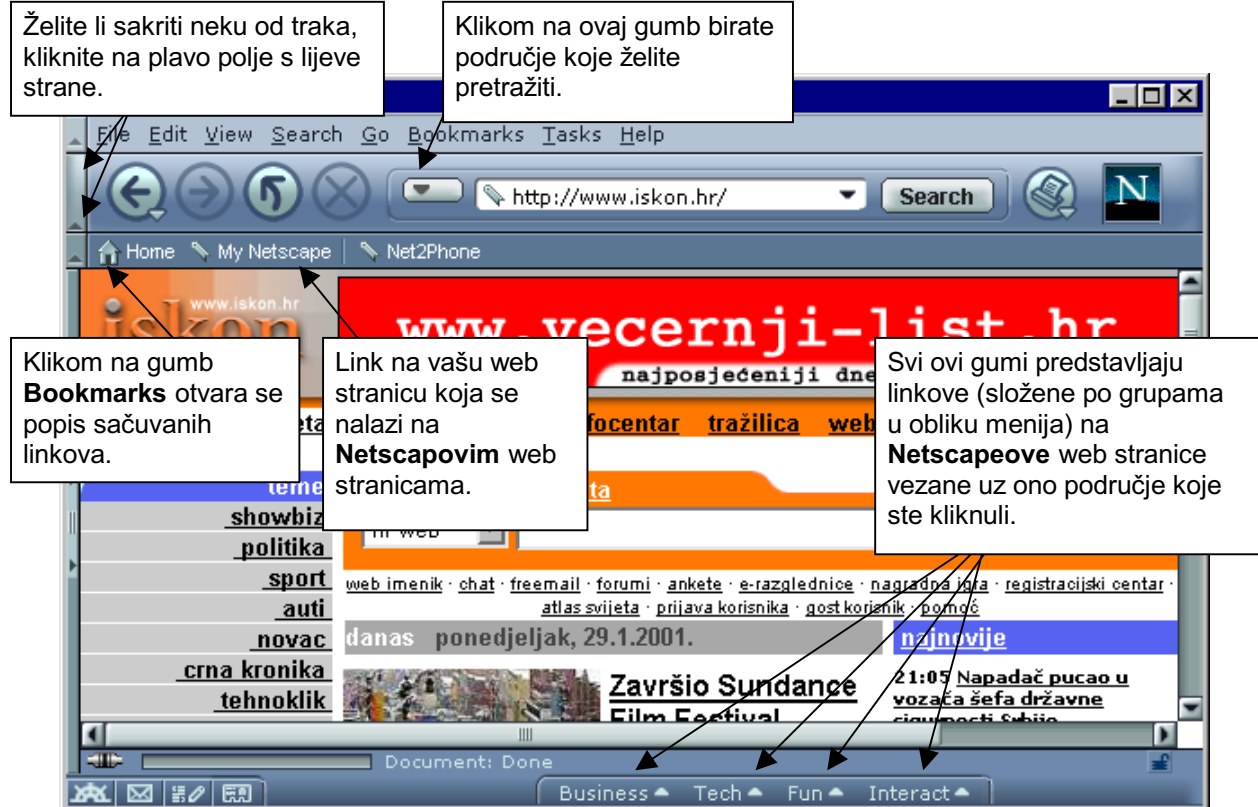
Želite li sakriti neku od traka, kliknite na plavo polje s lijeve strane.

Klikom na ovaj gumb birate područje koje želite pretražiti.

File Edit View Search Go Bookmarks Tasks Help

http://www.iskon.hr/

Search

N

Home My Netscape Net2Phone

www.iskon.hr

www.vecernji-list.hr

najposjećeniji dne

Klikom na gumb **Bookmarks** otvara se popis sačuvanih linkova.

Link na vašu web stranicu koja se nalazi na **Netscapovim** web stranicama.

Svi ovi gumi predstavljaju linkove (složene po grupama u obliku menija) na **Netscapeove** web stranice vezane uz ono područje koje ste kliknuli.

focentar tražilica web

teme

showbiz

politika

sport

auti

novac

crna kronika

tehnoklik

hr web

web imenik · chat · freemail · forumi · ankete · e-razglednice · nagradna igra · registracijski centar · atlas svijeta · prijava korisnika · gost korisnik · pomoć

danas ponedjeljak, 29.1.2001.

najnovije

Završio Sundance Film Festival

21:05 Napadač pucao u vozača šefa državne sigurnosti Srbije

Document: Done

Business Tech Fun Interact